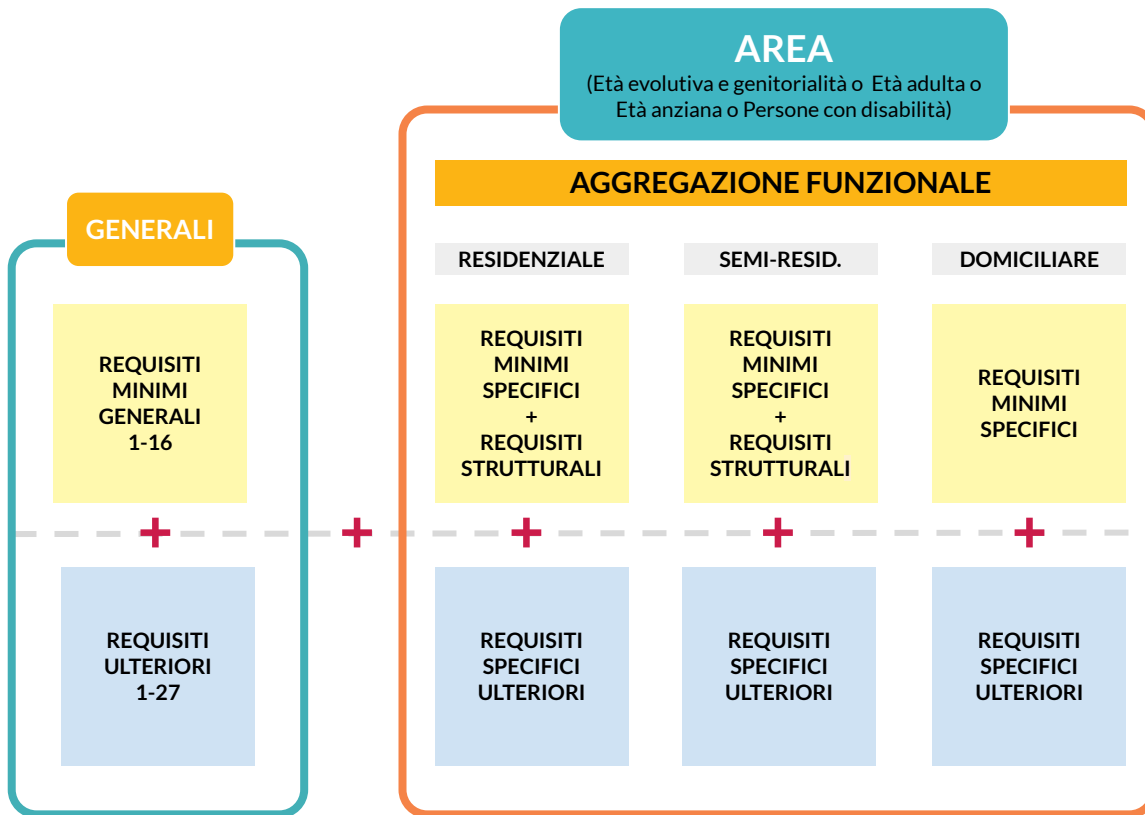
AREA
(Età evolutiva e genitorialità o Età adulta o Età anziana o Persone con disabilità)

GENERALI

REQUISITI MINIMI GENERALI 1-16

+

REQUISITI ULTERIORI 1-27

+

AGGREGAZIONE FUNZIONALE

RESIDENZIALE

REQUISITI MINIMI SPECIFICI + REQUISITI STRUTTURALI

+

REQUISITI SPECIFICI ULTERIORI

SEMI-RESID.

REQUISITI MINIMI SPECIFICI + REQUISITI STRUTTURALI

+

REQUISITI SPECIFICI ULTERIORI

DOMICILIARE

REQUISITI MINIMI SPECIFICI

+

REQUISITI SPECIFICI ULTERIORI